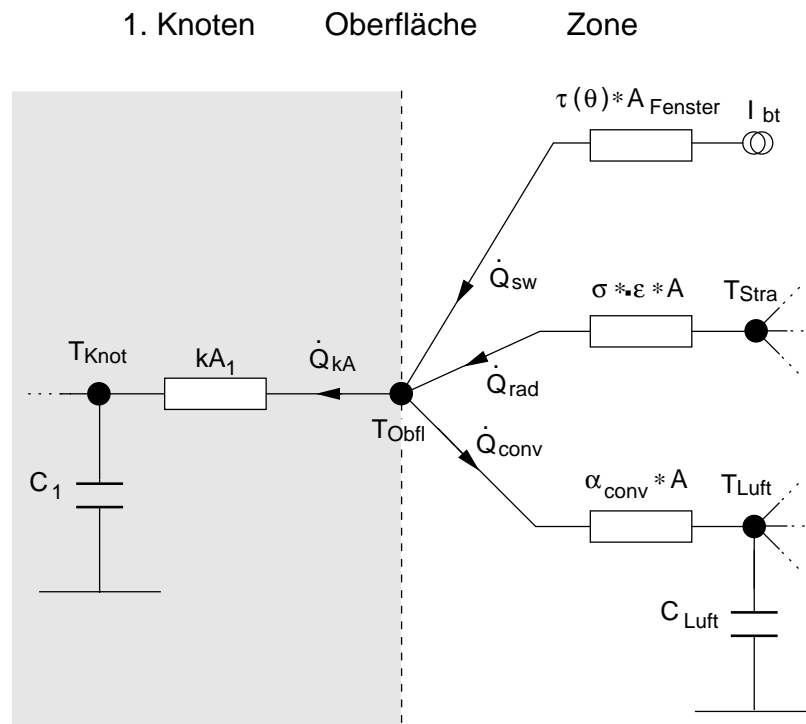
1. Knoten Oberfläche Zone

$\tau(\theta) * A_{Fenster}$

$I_{bt}$

$\dot{Q}_{sw}$

$\sigma * \varepsilon * A$

$T_{Stra}$

$T_{Knot}$

$kA_1$

$\dot{Q}_{kA}$

$\dot{Q}_{rad}$

$T_{Obfl}$

$\dot{Q}_{conv}$

$C_1$

$\alpha_{conv} * A$

$T_{Luft}$

$C_{Luft}$